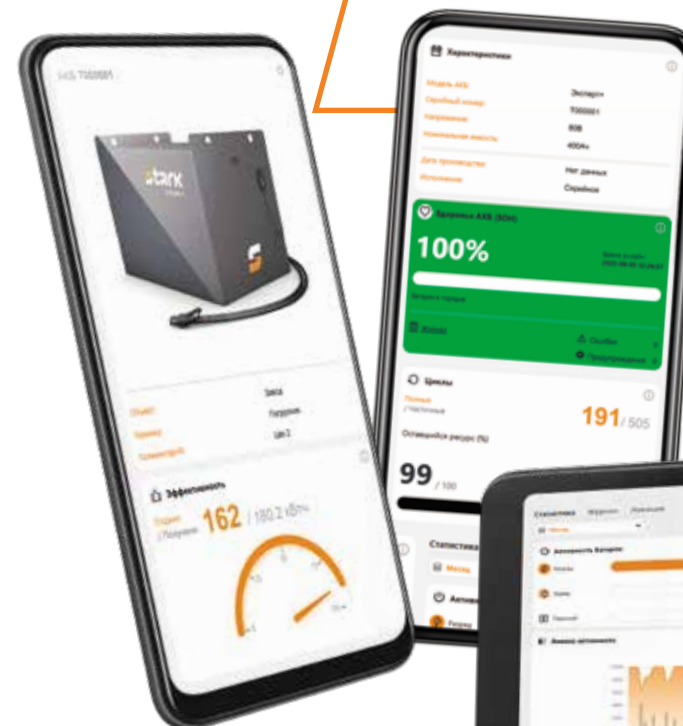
АКБ Т000001

stark

Объект
Бригада
Комментарий

Эффективность

Отдано / Получено

162 / 180.2 кВт·ч

Характеристики

Модель АКБ
Серийный номер
Напряжение
Номинальная емкость

Экспорт+
T000001
80В
400Ач

Дата производства
Исполнение

Нет данных
Серийное

Здоровье АКБ (SOH)

100%

Журнал

Ошибки
Предупреждения

Циклы

Полные / Частичные

191 / 505

Оставшийся ресурс (%)

99 / 100

Статистика

Месяц

Активность

Статистика

Активность батареи

Анализ активности